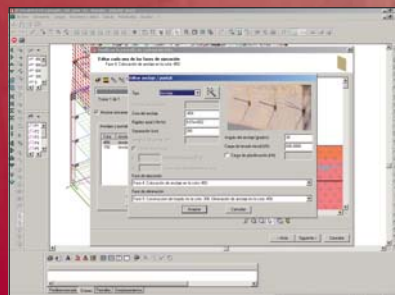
Editar cada una de las fases de ejecución
Fase 6: Colocación de anclaje en la cota -980

Editar anclaje / puntal

Tipo
Anclaje

Fase 1 de 1

Cota del anclaje
Ángulo con horizontal
Separación horiz.

Ángulo del anclaje (grados)
Carga de tesado inicial (kN)
Carga de plastificación (kN)

Fase de ejecución
Fase 6: Colocación de anclaje en la cota -980

Fase de eliminación
Fase 9: Construcción del forjado de la cota -380. Eliminación de anclaje en la cota -980

Aceptar
Cancelar

< Atrás
Siguiente >
Cancelar